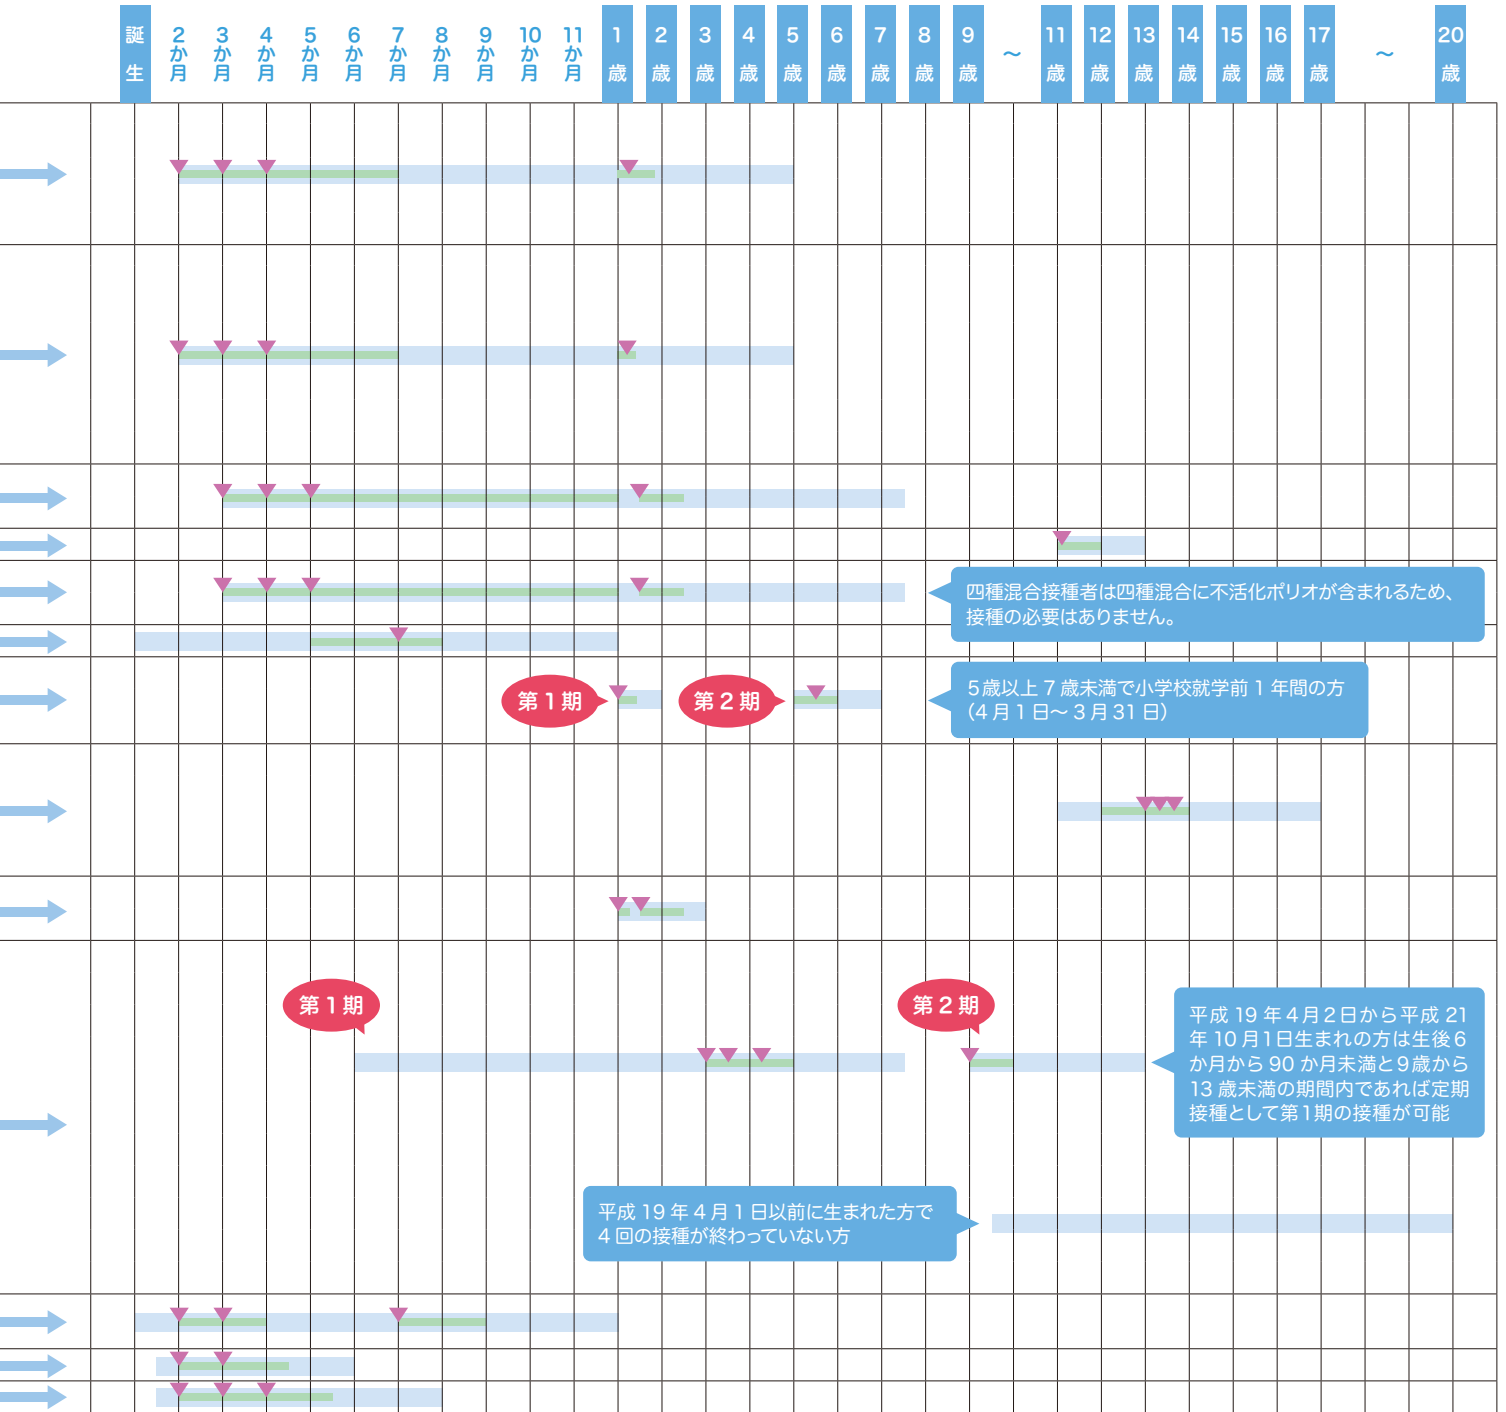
| 誕生 | 2か月 | 3か月 | 4か月 | 5か月 | 6か月 | 7か月 | 8か月 | 9か月 | 10か月 | 11か月 | 1歳 | 2歳 | 3歳 | 4歳 | 5歳 | 6歳 | 7歳 | 8歳 | 9歳 | ～ | 11歳 | 12歳 | 13歳 | 14歳 | 15歳 | 16歳 | 17歳 | ～ | 20歳 |
|---|---|---|---|---|---|---|---|---|---|---|---|---|---|---|---|---|---|---|---|---|---|---|---|---|---|---|---|---|---|

四種混合接種者は四種混合に不活化ポリオが含まれるため、接種の必要はありません。

第1期

第2期

5歳以上7歳未満で小学校就学前1年間の方（4月1日～3月31日）

第1期

第2期

平成19年4月2日から平成21年10月1日生まれの方は生後6か月から90か月未満と9歳から13歳未満の期間内であれば定期接種として第1期の接種が可能

平成19年4月1日以前に生まれた方で4回の接種が終わっていない方